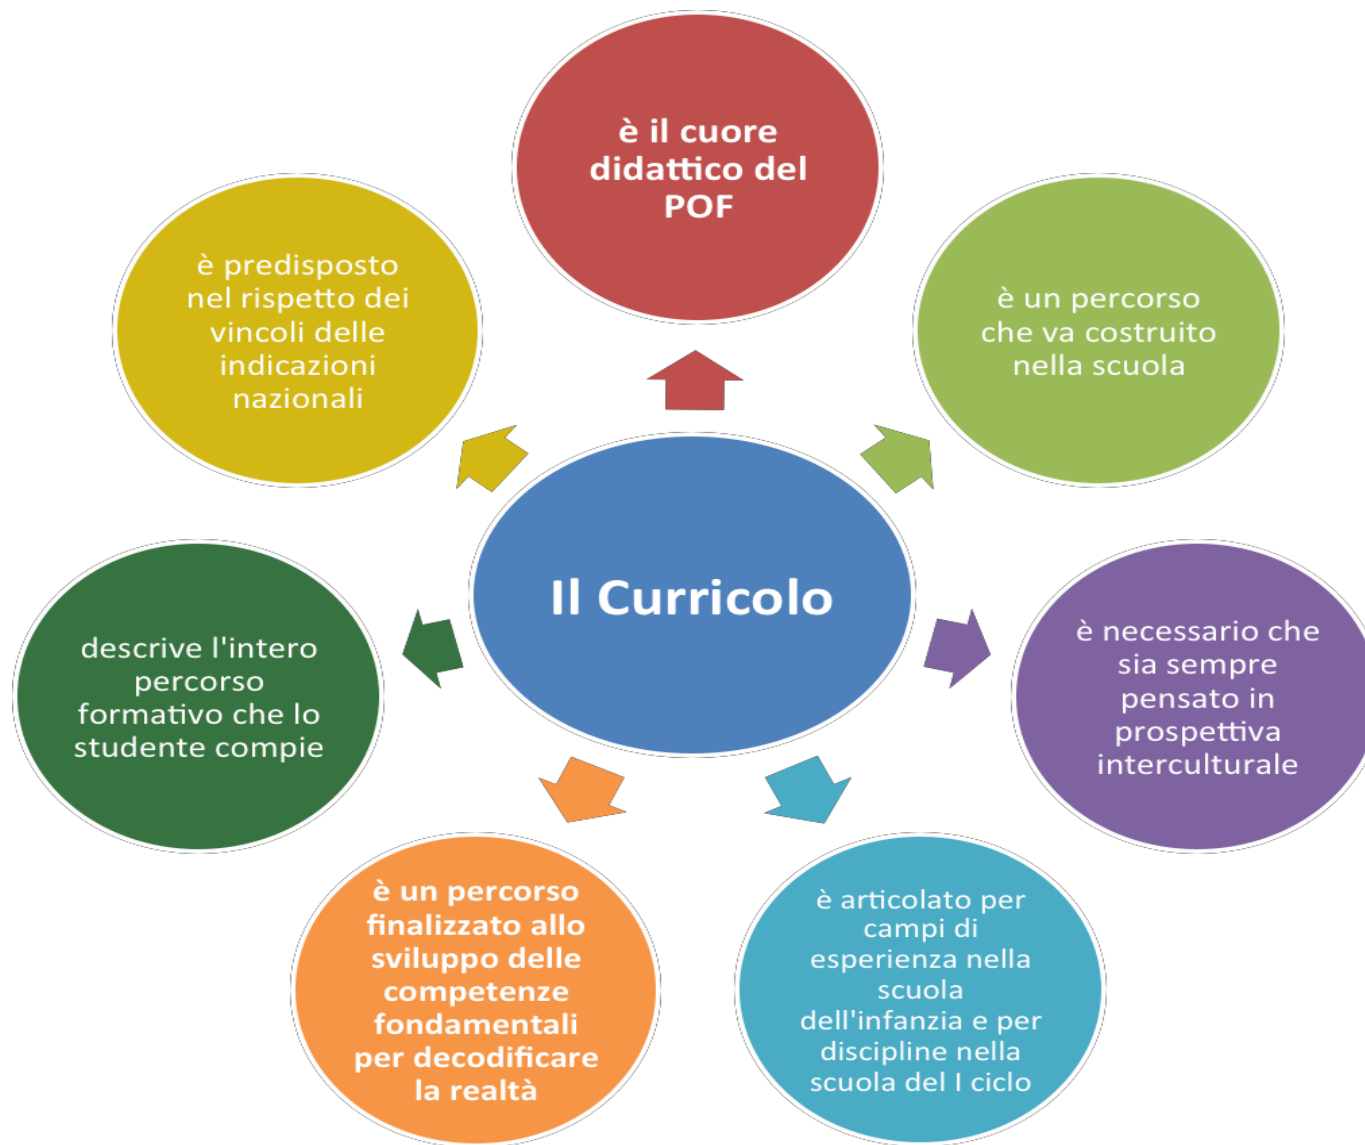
è il cuore didattico del POF

è predisposto nel rispetto dei vincoli delle indicazioni nazionali

è un percorso che va costruito nella scuola

Il Curricolo

descrive l'intero percorso formativo che lo studente compie

è necessario che sia sempre pensato in prospettiva interculturale

è un percorso finalizzato allo sviluppo delle competenze fondamentali per decodificare la realtà

è articolato per campi di esperienza nella scuola dell'infanzia e per discipline nella scuola del I ciclo